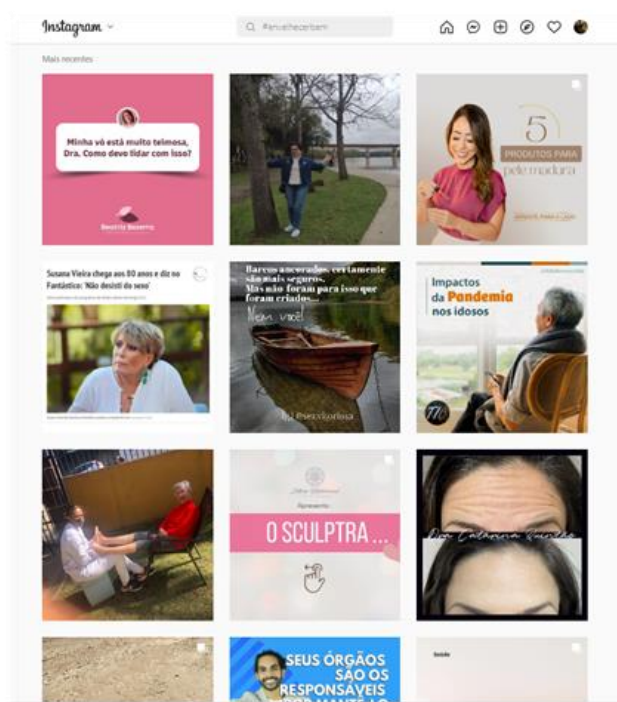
Instagram

#envelhecerbem

Mais recentes

Minha vó está muito teimosa, Dra. Como devo lidar com isso?

Beatriz Bezerra

5 PRODUTOS PARA pele madura

Susana Vieira chega aos 80 anos e diz no Fantástico: 'Não desisti do sexo'

Barcos ancorados certamente são mais seguros. Mas não foram para isso que foram criados... Nem você!

Impactos da Pandemia nos idosos

O SCULPTRA ...

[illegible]

SEUS ÓRGÃOS SÃO OS RESPONSÁVEIS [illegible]